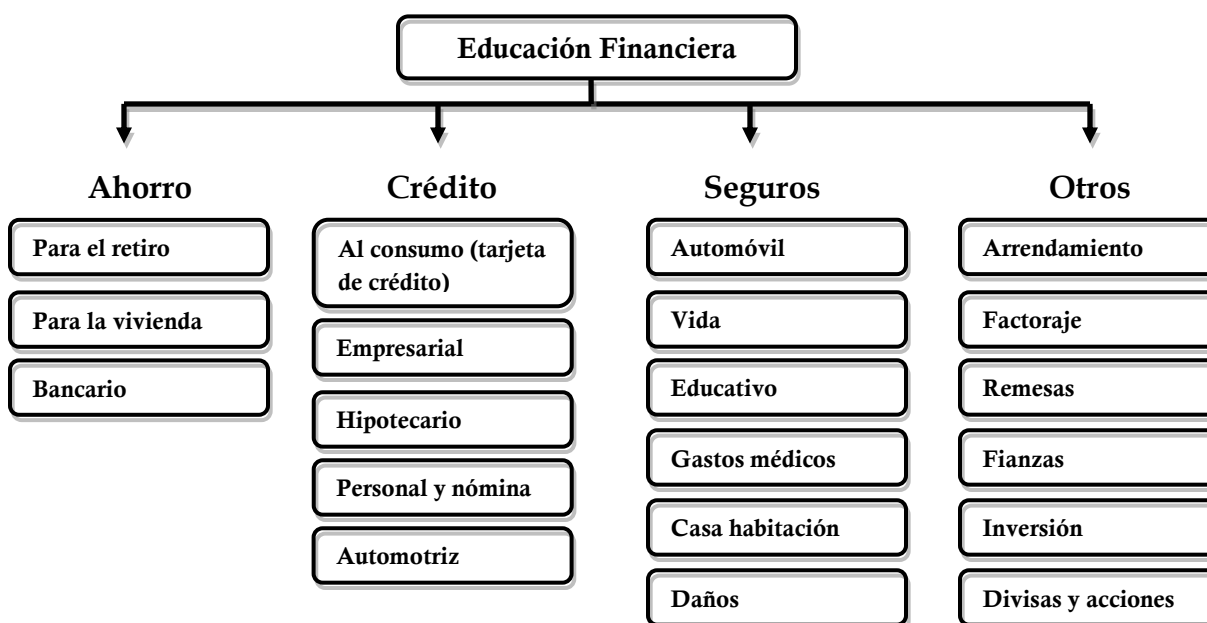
Educación Financiera

Ahorro

Para el retiro

Para la vivienda

Bancario

Crédito

Al consumo (tarjeta de crédito)

Empresarial

Hipotecario

Personal y nómina

Automotriz

Seguros

Automóvil

Vida

Educativo

Gastos médicos

Casa habitación

Daños

Otros

Arrendamiento

Factoraje

Remesas

Fianzas

Inversión

Divisas y acciones